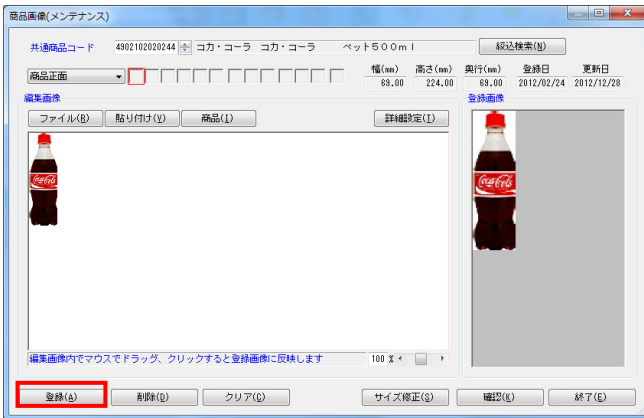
商品画像(メンテナンス)

共通商品コード 4902102020244 コカ・コーラ コカ・コーラ ペット500ml 絞込検索(N)

商品正面

| 幅(mm) | 高さ(mm) | 奥行(mm) | 登録日 | 更新日 |
|---|---|---|---|---|
| 69.00 | 224.00 | 69.00 | 2012/02/24 | 2012/12/28 |

編集画像
ファイル(R) 貼り付け(V) 商品(I) 詳細設定(T)

登録画像

編集画像内でマウスでドラッグ、クリックすると登録画像に反映します 100 %

登録(A) 削除(D) クリア(C) サイズ修正(S) 確認(K) 終了(E)